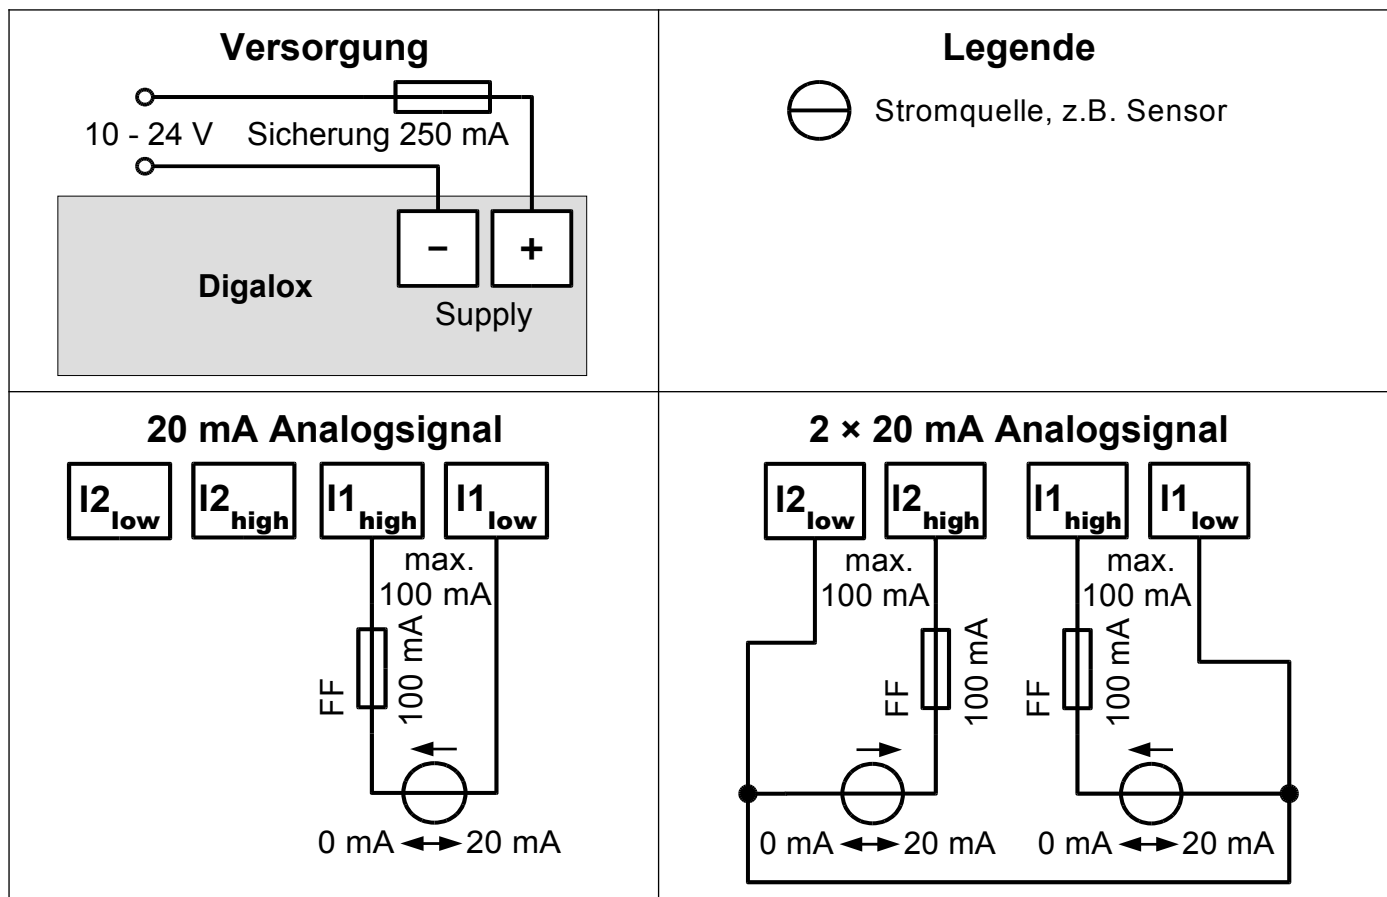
Versorgung

10 - 24 V Sicherung 250 mA

Digalox

−

+

Supply

Legende

Stromquelle, z.B. Sensor

20 mA Analogsignal

$I2_{low}$ $I2_{high}$ $I1_{high}$ $I1_{low}$

max. 100 mA

FF 100 mA

0 mA ↔ 20 mA

2 × 20 mA Analogsignal

$I2_{low}$ $I2_{high}$ $I1_{high}$ $I1_{low}$

max. 100 mA

max. 100 mA

FF 100 mA

FF 100 mA

0 mA ↔ 20 mA

0 mA ↔ 20 mA